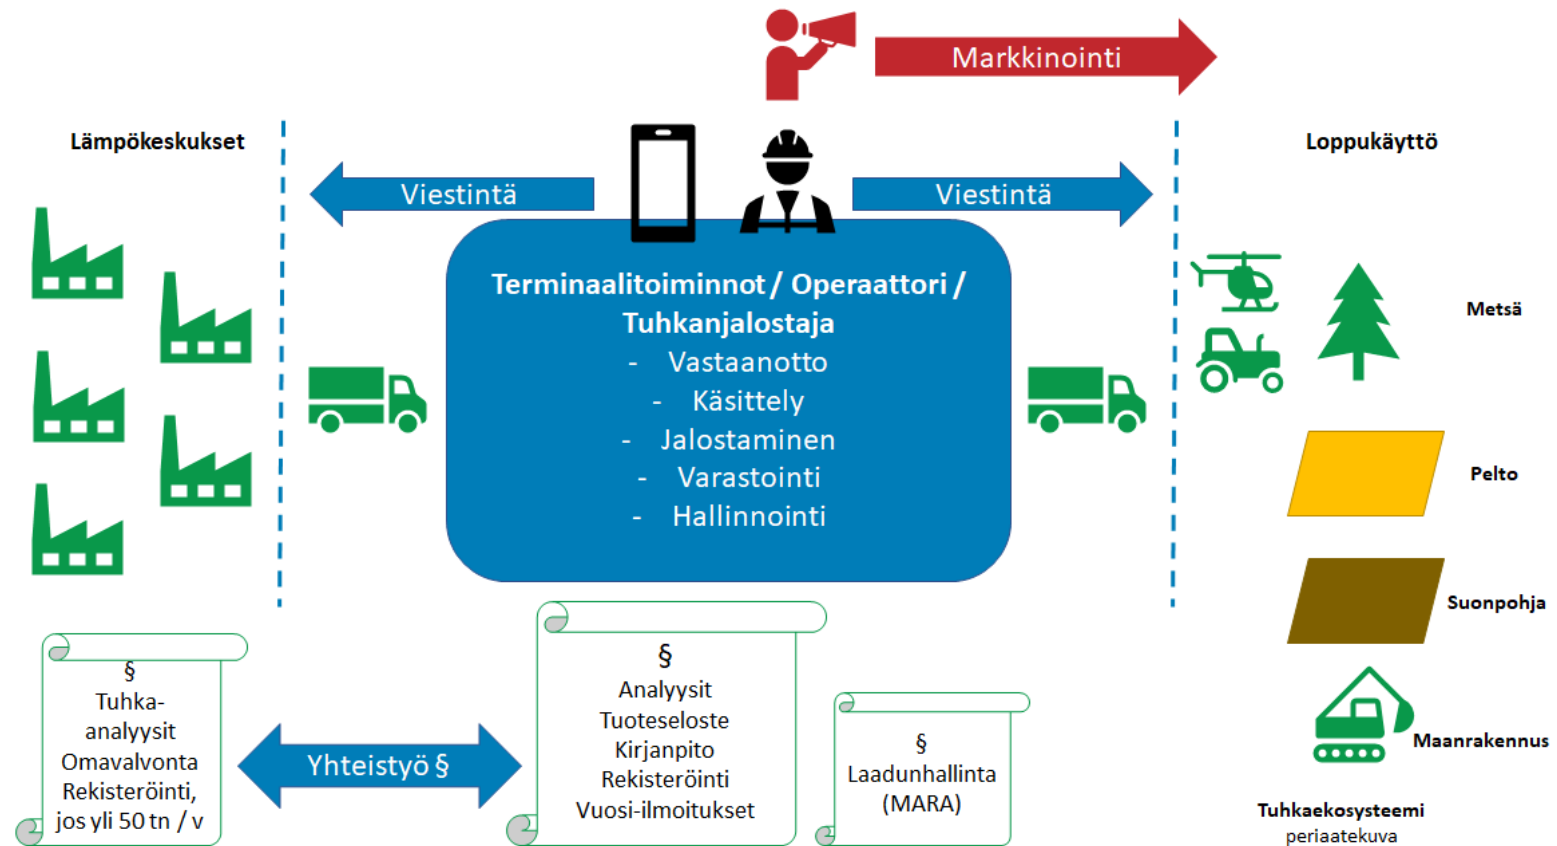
Markkinointi

Lämpökeskukset

Viestintä

Viestintä

Loppukäyttö

Terminaalitoiminnot / Operaattori / Tuhkanjalostaja
- Vastaanotto
- Käsittely
- Jalostaminen
- Varastointi
- Hallinnointi

Metsä

Pelto

Suonpohja

Maanrakennus

§
Tuhkaanalyysit
Omavalvonta
Rekisteröinti, jos yli 50 tn / v

Yhteistyö §

§
Analyysit
Tuoteseloste
Kirjanpito
Rekisteröinti
Vuosi-ilmoitukset

§
Laadunhallinta
(MARA)

Tuhkaekosysteemi
periaatekuva